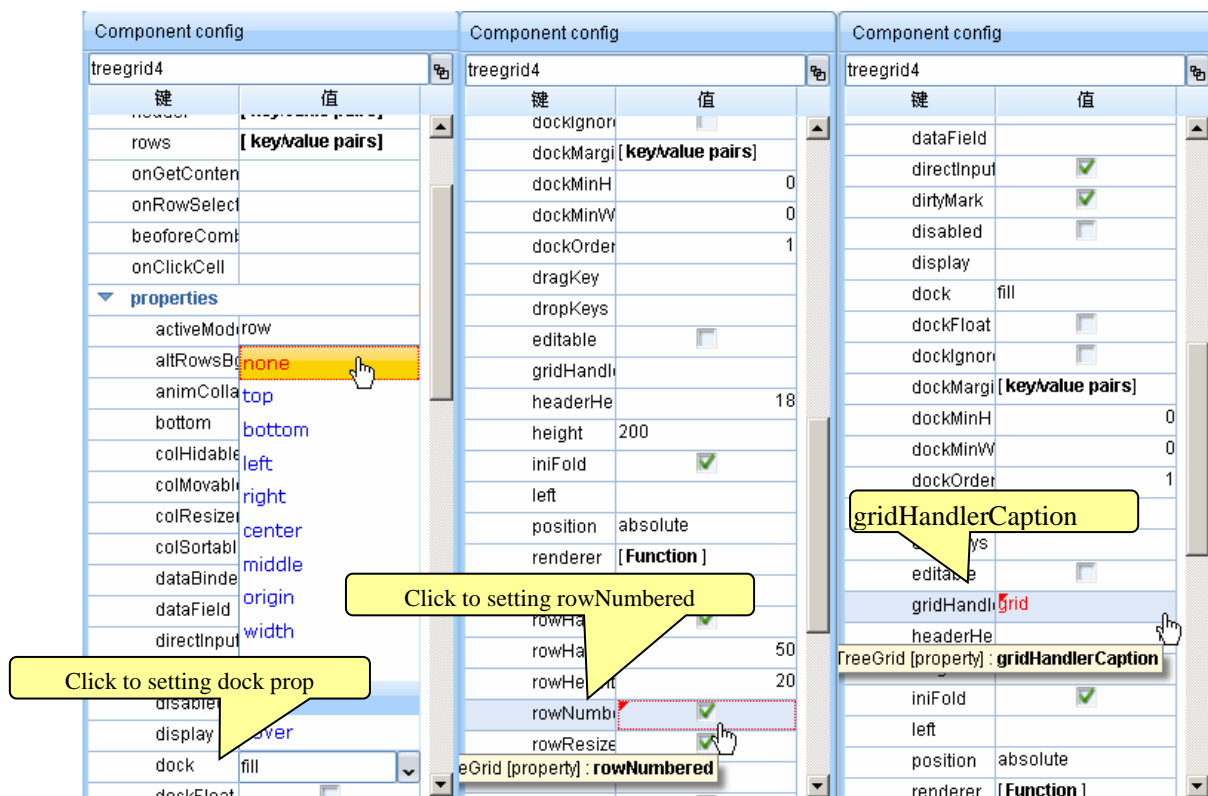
Component config

treegrid4

| 键 | 值 |
|---|---|
| rows | [ key/value pairs] |
| onGetConten | |
| onRowSelect | |
| beoforeComb | |
| onClickCell | |

properties

| | |
|---|---|
| activeMode | row |
| altRowsBg | none |
| animColla | top |
| bottom | bottom |
| colHidable | left |
| colMovable | right |
| colResizer | center |
| colSortabl | middle |
| dataBinde | origin |
| dataField | width |
| directInput | |
| disabled | |
| display | over |
| dock | fill |
| dockFloat | |

Click to setting dock prop

Component config

treegrid4

| 键 | 值 |
|---|---|
| dockIgnor | |
| dockMargi | [ key/value pairs] |
| dockMinH | 0 |
| dockMinW | 0 |
| dockOrder | 1 |
| dragKey | |
| dropKeys | |
| editable | |
| gridHandl | |
| headerHe | 18 |
| height | 200 |
| iniFold | |
| left | |
| position | absolute |
| renderer | [ Function ] |
| rowHa | |
| rowHa | 50 |
| rowHe | 20 |
| rowNumbe | |
| rowResize | |

Click to setting rowNumbered

eGrid [property] : rowNumbered

Component config

treegrid4

| 键 | 值 |
|---|---|
| dataField | |
| directInput | |
| dirtyMark | |
| disabled | |
| display | |
| dock | fill |
| dockFloat | |
| dockIgnor | |
| dockMargi | [ key/value pairs] |
| dockMinH | 0 |
| dockMinW | 0 |
| dockOrder | 1 |
| ys | |
| editable | |
| gridHandl | grid |
| headerHe | |
| iniFold | |
| left | |
| position | absolute |
| renderer | [ Function ] |

gridHandlerCaption

TreeGrid [property] : gridHandlerCaption